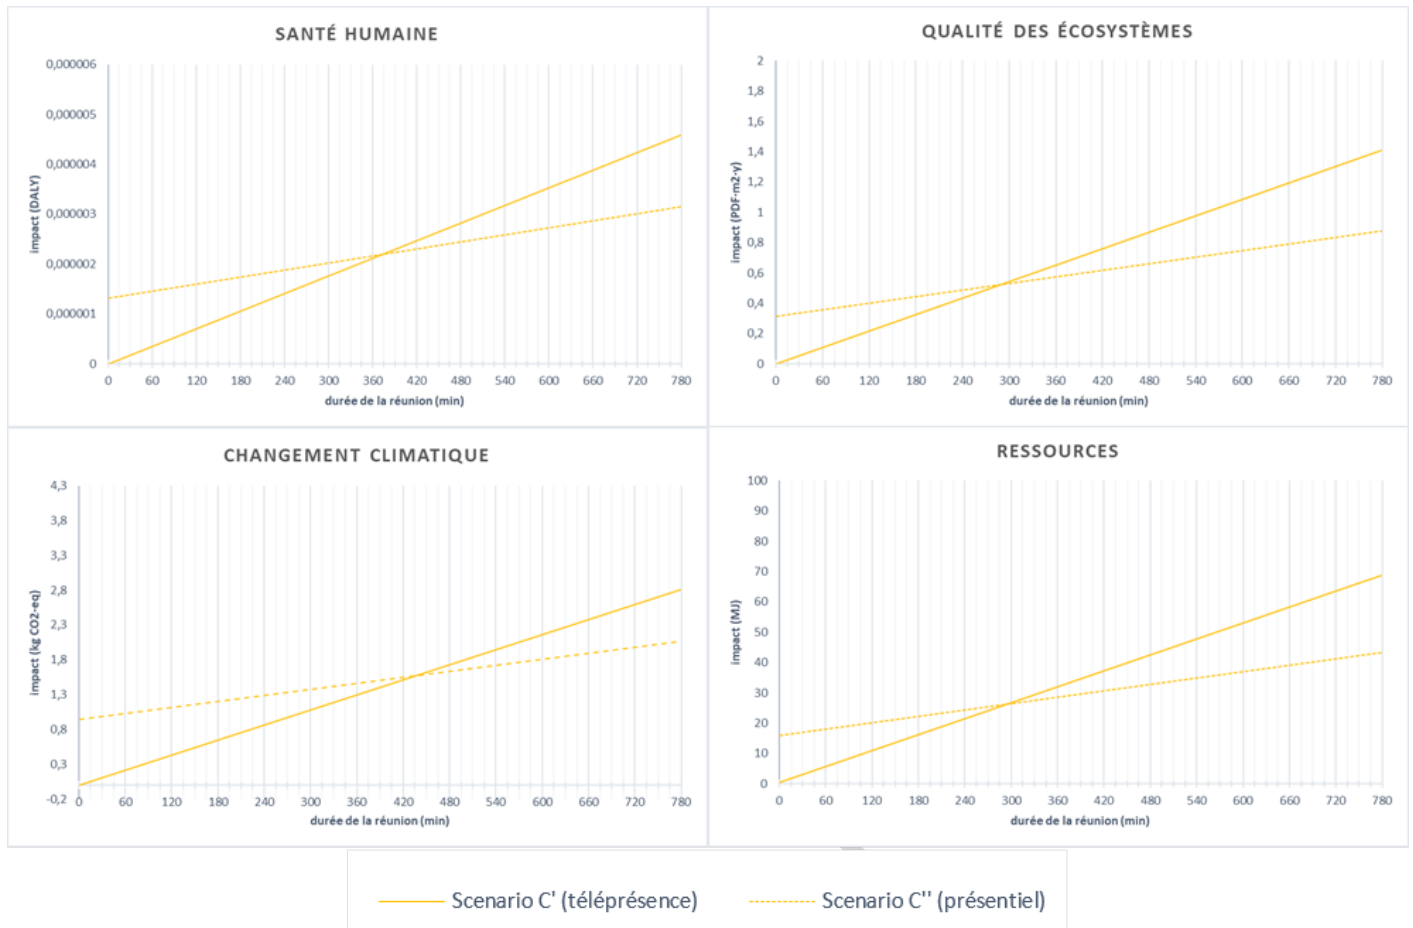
SANTÉ HUMAINE

impact (DALY)

0,000006
0,000005
0,000004
0,000003
0,000002
0,000001
0

0 60 120 180 240 300 360 420 480 540 600 660 720 780

durée de la réunion (min)

QUALITÉ DES ÉCOSYSTÈMES

impact (PDF-m2-y)

2
1,8
1,6
1,4
1,2
1
0,8
0,6
0,4
0,2
0

0 60 120 180 240 300 360 420 480 540 600 660 720 780

durée de la réunion (min)

CHANGEMENT CLIMATIQUE

impact (kg CO2-eq)

4,3
3,8
3,3
2,8
2,3
1,8
1,3
0,8
0,3
-0,2

0 60 120 180 240 300 360 420 480 540 600 660 720 780

durée de la réunion (min)

RESSOURCES

impact (MJ)

100
90
80
70
60
50
40
30
20
10
0

0 60 120 180 240 300 360 420 480 540 600 660 720 780

durée de la réunion (min)

Scenario C' (téléprésence)
Scenario C'' (présentiel)